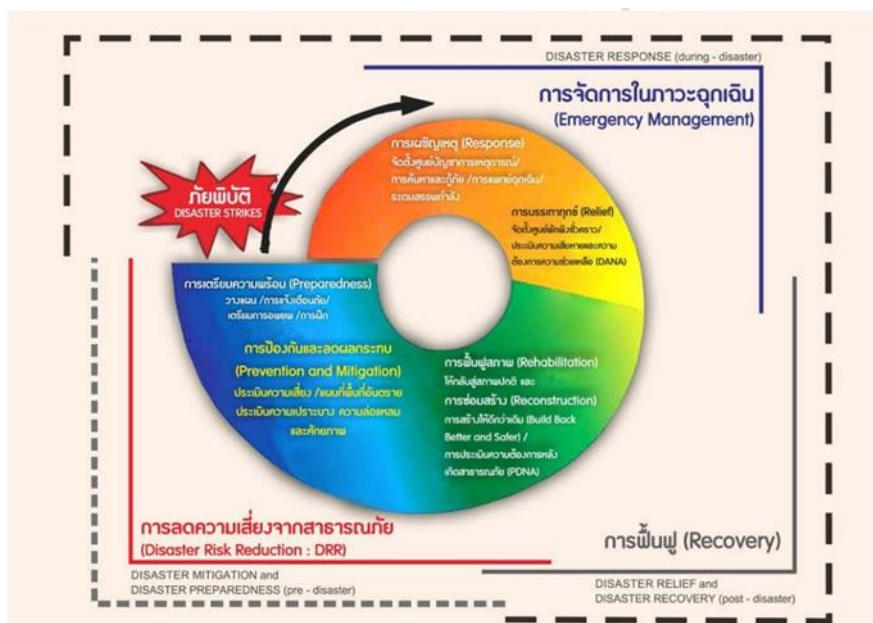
DISASTER RESPONSE (during - disaster)

การจัดการในภาวะฉุกเฉิน
(Emergency Management)

ภัยพิบัติ
DISASTER STRIKES

การเผชิญเหตุ (Response)
จัดตั้งศูนย์บัญชาการเหตุการณ์/
การค้นหาและกู้ภัย /การแพทย์ฉุกเฉิน/
ระดมสรรพกำลัง

การบรรเทาทุกข์ (Relief)
จัดตั้งศูนย์พักพิงชั่วคราว/
ประเมินความเสียหายและความ
ต้องการความช่วยเหลือ (DANA)

การเตรียมความพร้อม (Preparedness)
วางแผน /การแจ้งเตือนภัย/
เตรียมการอพยพ /การฝึก

การป้องกันและลดผลกระทบ
(Prevention and Mitigation)
ประเมินความเสี่ยง /แผนที่พื้นที่อันตราย
ประเมินความเปราะบาง ความล่อแหลม
และศักยภาพ

การฟื้นฟูสภาพ (Rehabilitation)
ให้กลับสู่สภาพปกติ และ
การซ่อมสร้าง (Reconstruction)
การสร้างให้ดีกว่าเดิม (Build Back
Better and Safer) /
การประเมินความต้องการหลัง
เกิดสาธารณภัย (PDNA)

การลดความเสี่ยงจากสาธารณภัย
(Disaster Risk Reduction : DRR)

การฟื้นฟู (Recovery)

DISASTER MITIGATION and
DISASTER PREPAREDNESS (pre - disaster)

DISASTER RELIEF and
DISASTER RECOVERY (post - disaster)